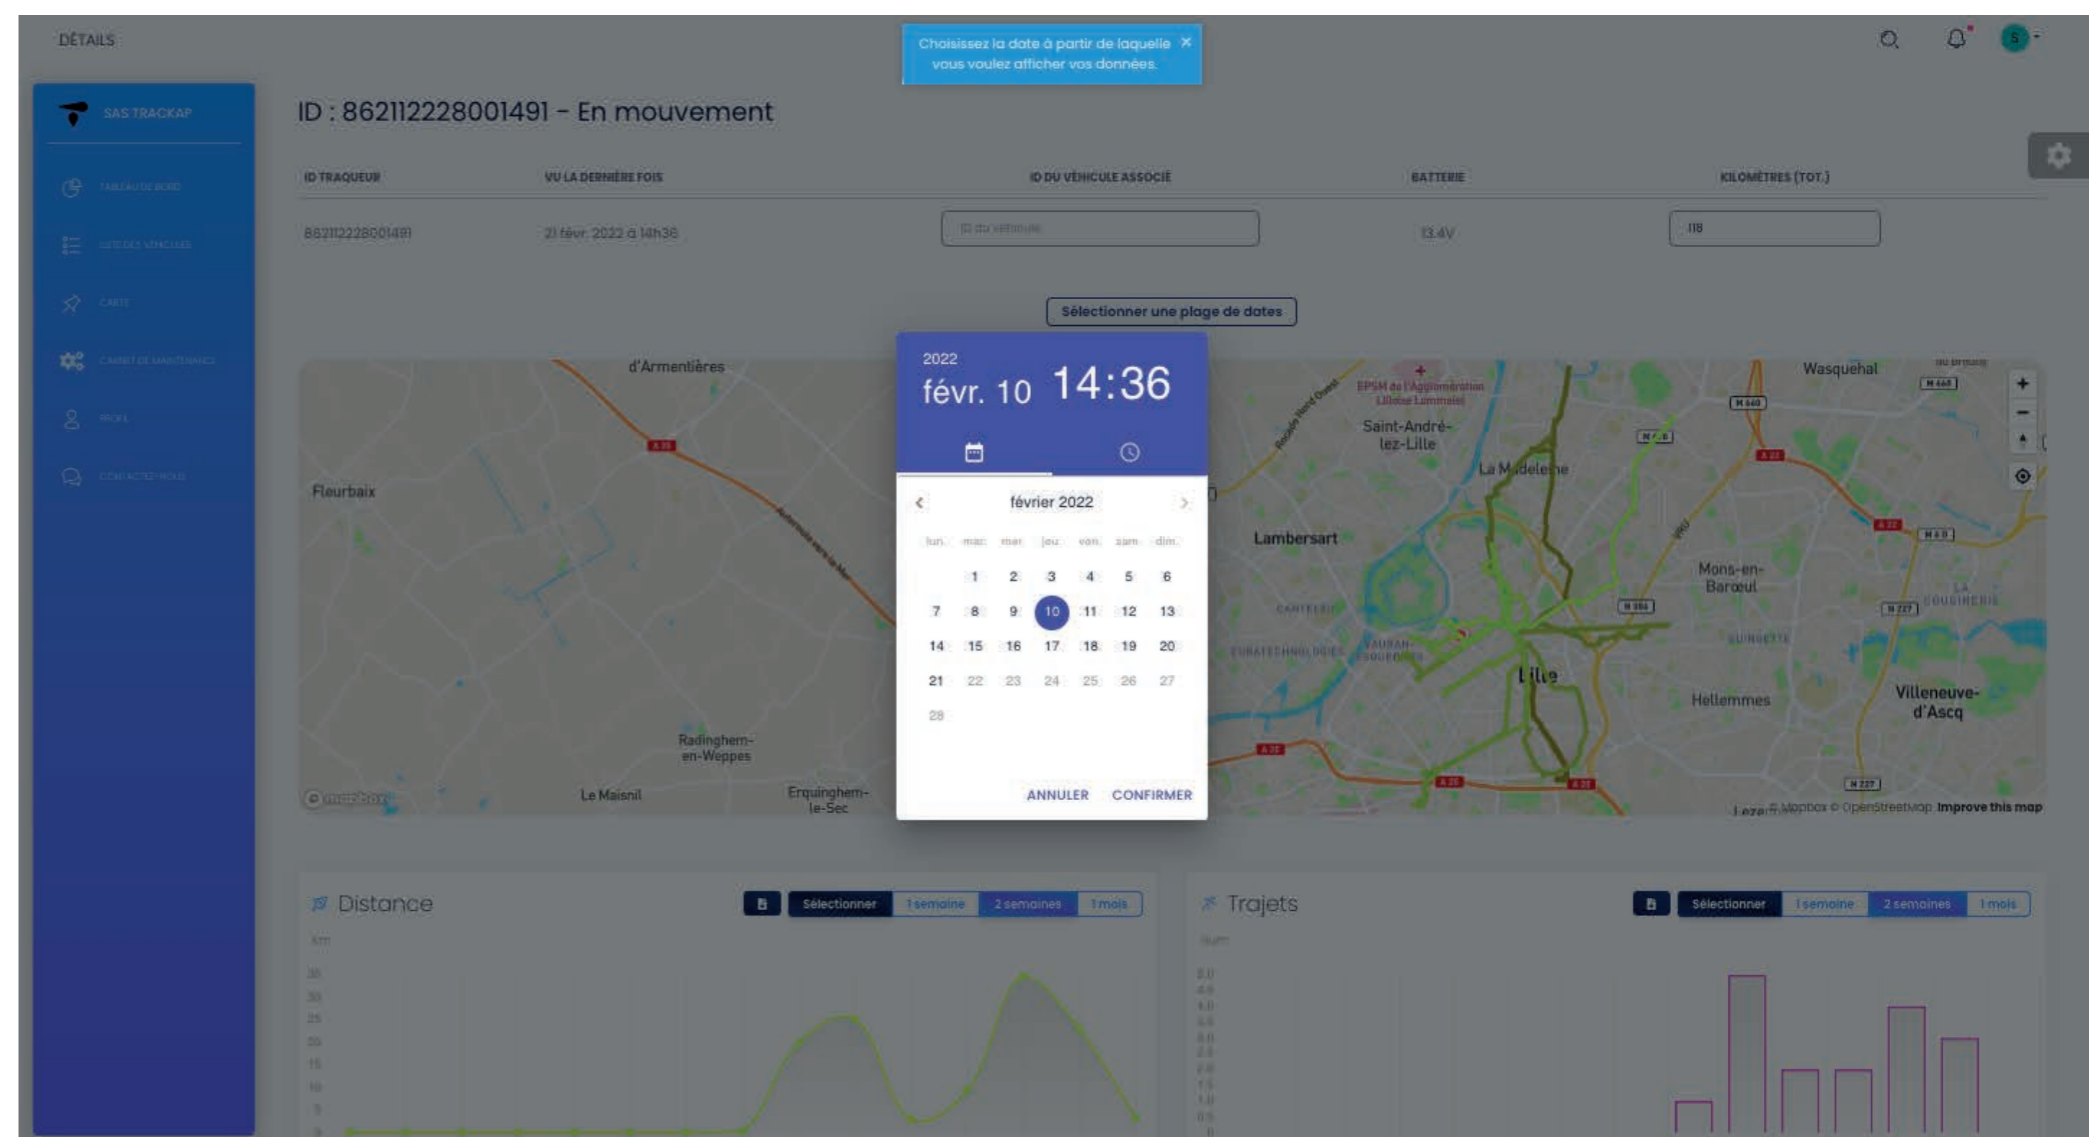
DÉTAILS

Choisissez la date à partir de laquelle vous voulez afficher vos données. ×

SAS TRACKAP

TABLEAU DE BORD

LISTE DES VÉHICULES

CARTE

CARNET DE MAINTENANCE

PROFIL

CONTACTEZ-NOUS

ID : 862112228001491 - En mouvement

| ID TRAQUEUR | VU LA DERNIÈRE FOIS | ID DU VÉHICULE ASSOCIÉ | BATTERIE | KILOMÈTRES (TOT.) |
|---|---|---|---|---|
| 862112228001491 | 21 févr. 2022 à 14h36 | ID du véhicule | 13.4V | 118 |

Sélectionner une plage de dates

2022
févr. 10 14:36

février 2022

| lun. | mar. | mer. | jeu. | ven. | sam. | dim. |
|---|---|---|---|---|---|---|
| | 1 | 2 | 3 | 4 | 5 | 6 |
| 7 | 8 | 9 | 10 | 11 | 12 | 13 |
| 14 | 15 | 16 | 17 | 18 | 19 | 20 |
| 21 | 22 | 23 | 24 | 25 | 26 | 27 |
| 28 | | | | | | |

ANNULER CONFIRMER

d'Armentières
Fleurbaix
Radinghem-en-Weppes
Le Maisnil
Erquinghem-le-Sec
Wasquehal
Saint-André-lez-Lille
La Madeleine
Lambersart
Mons-en-Barœul
Lille
Hellemmes
Villeneuve-d'Ascq
© Mapbox © OpenStreetMap Improve this map

Distance
Sélectionner 1 semaine 2 semaines 1 mois
Km

Trajets
Sélectionner 1 semaine 2 semaines 1 mois
Num